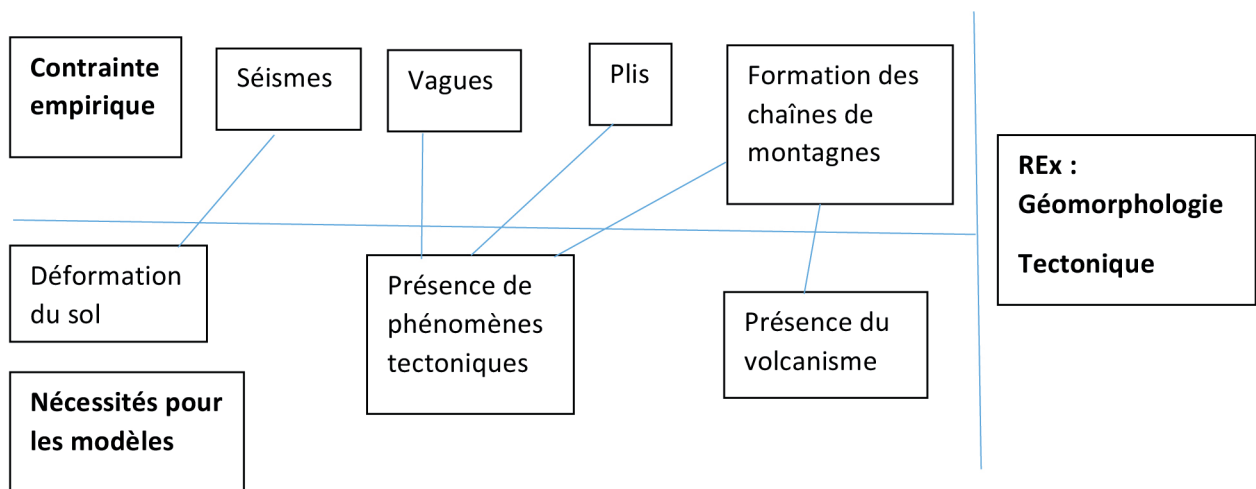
Contrainte empirique

Séismes

Vagues

Plis

Formation des chaînes de montagnes

REx : Géomorphologie

Tectonique

Déformation du sol

Présence de phénomènes tectoniques

Présence du volcanisme

Nécessités pour les modèles